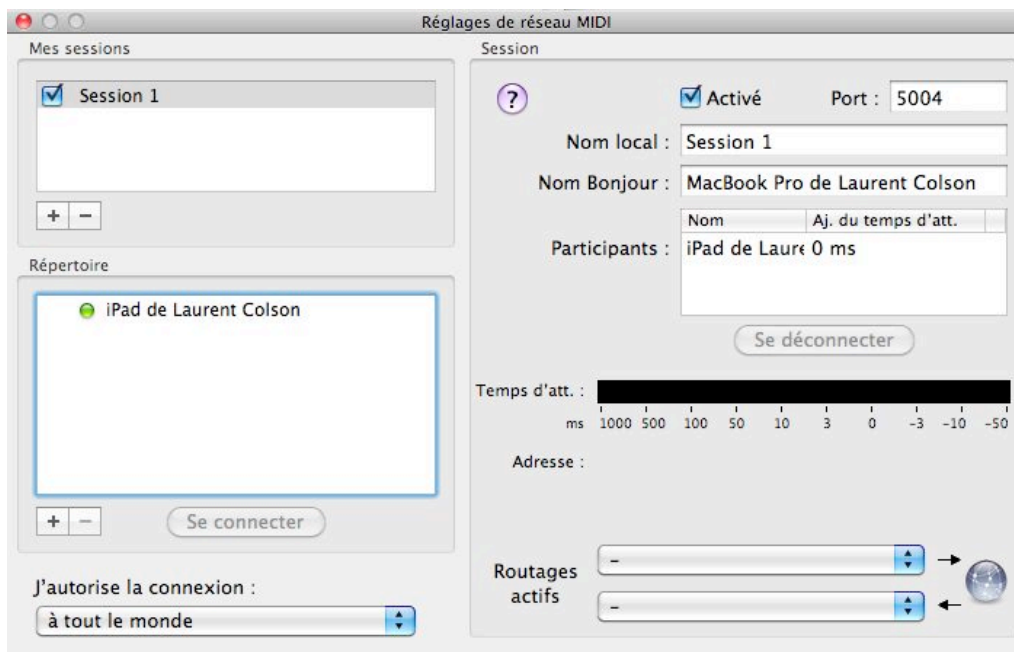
Réglages de réseau MIDI

Mes sessions

Session 1

+ −

Répertoire

iPad de Laurent Colson

+ −

Se connecter

J'autorise la connexion :

à tout le monde

Session

?

Activé

Port : 5004

Nom local : Session 1

Nom Bonjour : MacBook Pro de Laurent Colson

| Nom | Aj. du temps d'att. |
|---|---|
| iPad de Laure | 0 ms |

Participants :

Se déconnecter

Temps d'att. :

ms 1000 500 100 50 10 3 0 -3 -10 -50

Adresse :

Routages actifs

-

-